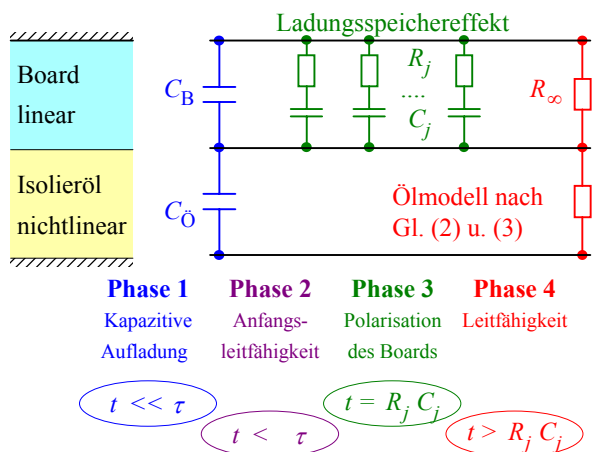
Board linear

Isolieröl nichtlinear

Ladungsspeichereffekt

$C_B$

$R_j$

....

$C_j$

$R_\infty$

$C_Ö$

Ölmodell nach Gl. (2) u. (3)

**Phase 1**
Kapazitive Aufladung

**Phase 2**
Anfangsleitfähigkeit

**Phase 3**
Polarisation des Boards

**Phase 4**
Leitfähigkeit

$t << \tau$

$t < \tau$

$t = R_j C_j$

$t > R_j C_j$